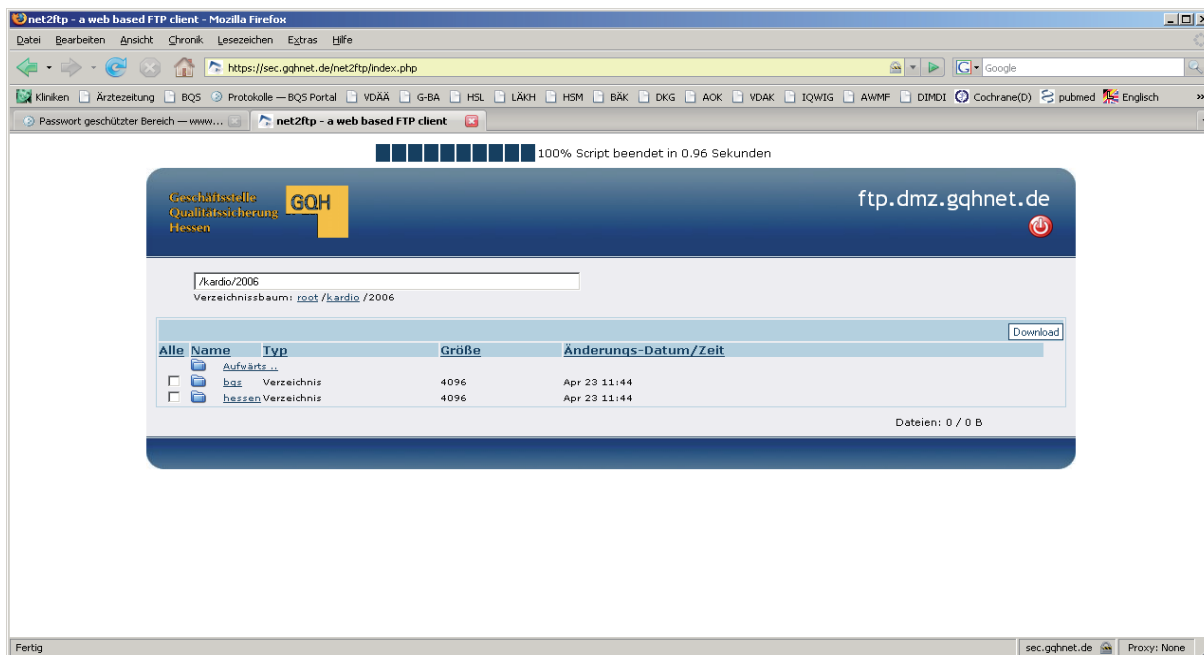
net2ftp - a web based FTP client - Mozilla Firefox

Datei Bearbeiten Ansicht Chronik Lesezeichen Extras Hilfe

https://sec.gqhnet.de/net2ftp/index.php

Google

Kliniken Ärztezeitung BQS Protokolle — BQS Portal VDÄÄ G-BA HSL LÄKH HSM BÄK DKG AOK VDAK IQWIG AWMF DIMDI Cochrane(D) pubmed Englisch

Passwort geschützter Bereich — www... net2ftp - a web based FTP client

100% Script beendet in 0.96 Sekunden

Geschäftsstelle Qualitätssicherung Hessen GQH

ftp.dmz.gqhnet.de

/kardio/2006

Verzeichnissbaum: root /kardio /2006

Download

| Alle | Name | Typ | Größe | Änderungs-Datum/Zeit |
|---|---|---|---|---|
| | Aufwärts .. | | | |
| | bqs | Verzeichnis | 4096 | Apr 23 11:44 |
| | hessen | Verzeichnis | 4096 | Apr 23 11:44 |

Dateien: 0 / 0 B

Fertig

sec.gqhnet.de Proxy: None